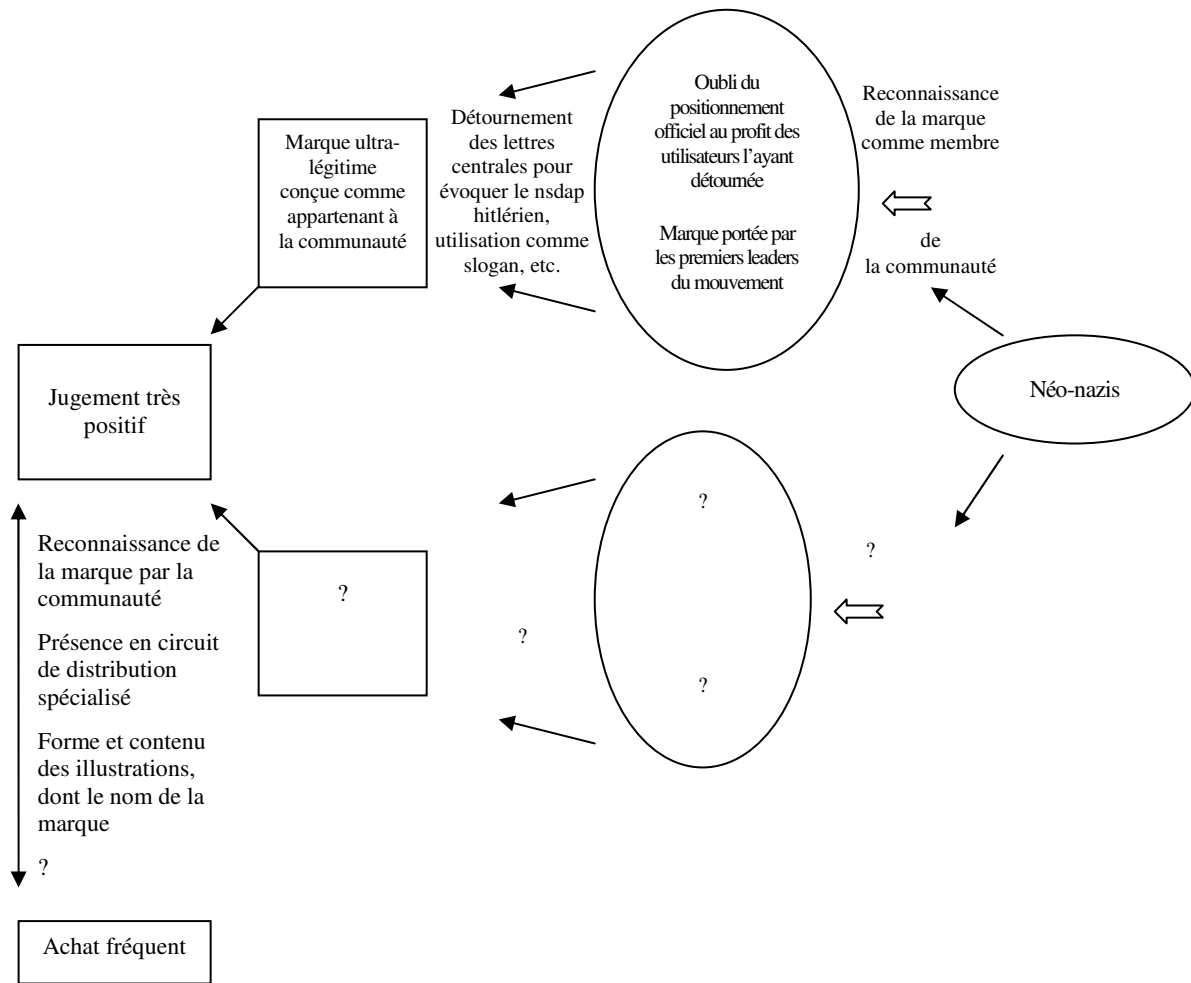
Oubli du positionnement officiel au profit des utilisateurs l'ayant détournée

Marque portée par les premiers leaders du mouvement

Reconnaissance de la marque comme membre

de la communauté

Détournement des lettres centrales pour évoquer le nsdap hitlérien, utilisation comme slogan, etc.

Marque ultra-légitime conçue comme appartenant à la communauté

Jugement très positif

Néo-nazis

?

?

?

?

?

Reconnaissance de la marque par la communauté

Présence en circuit de distribution spécialisé

Forme et contenu des illustrations, dont le nom de la marque

?

Achat fréquent